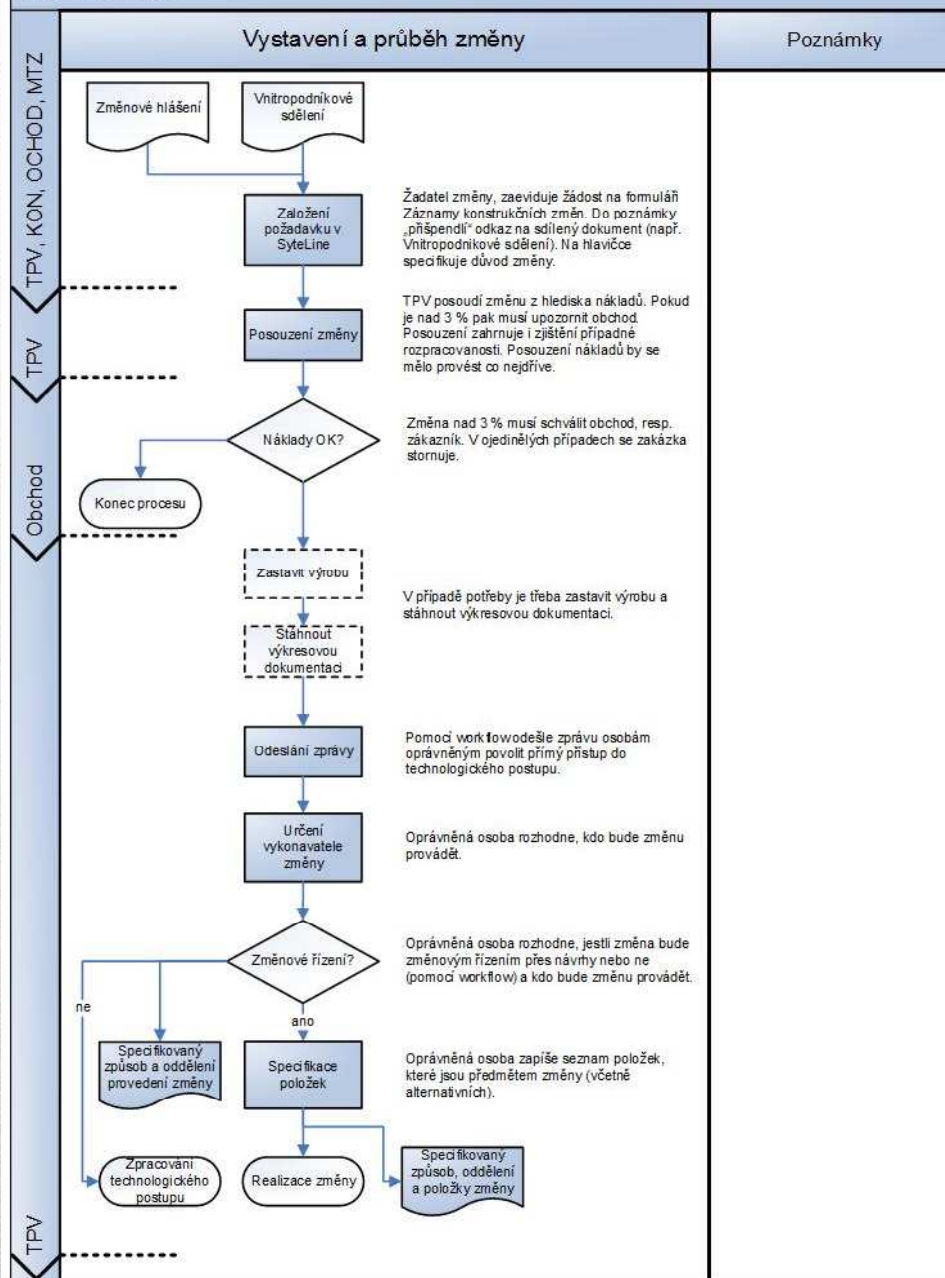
Vystavení a průběh změny

Poznámky

TPV, KON, OCHOD, MTZ

Změnové hlášení

Vnitropodnikové sdělení

Založení požadavku v SyteLine

Žadatel změny, zaeviduje žádost na formuláři Záznamy konstrukčních změn. Do poznámky „přišpendlí" odkaz na sdílený dokument (např. Vnitropodnikové sdělení). Na hlavičce specifikuje důvod změny.

TPV

Posouzení změny

TPV posoudí změnu z hlediska nákladů. Pokud je nad 3 % pak musí upozornit obchod. Posouzení zahrnuje i zjištění případné rozpracovanosti. Posouzení nákladů by se mělo provést co nejdříve.

Obchod

Náklady OK?

Změna nad 3 % musí schválit obchod, resp. zákazník. V ojedinělých případech se zakázka stornuje.

Konec procesu

Zastavit výrobu

Stáhnout výkresovou dokumentaci

V případě potřeby je třeba zastavit výrobu a stáhnout výkresovou dokumentaci.

Odeslání zprávy

Pomocí workflowodešle zprávu osobám oprávněným povolit přímý přístup do technologického postupu.

Určení vykonavatele změny

Oprávněná osoba rozhodne, kdo bude změnu provádět.

Změnové řízení?

Oprávněná osoba rozhodne, jestli změna bude změnovým řízením přes návrhy nebo ne (pomocí workflow) a kdo bude změnu provádět.

ne

ano

Specifikovaný způsob a oddělení provedení změny

Specifikace položek

Oprávněná osoba zapíše seznam položek, které jsou předmětem změny (včetně alternativních).

Zpracování technologického postupu

Realizace změny

Specifikovaný způsob, oddělení a položky změny

TPV